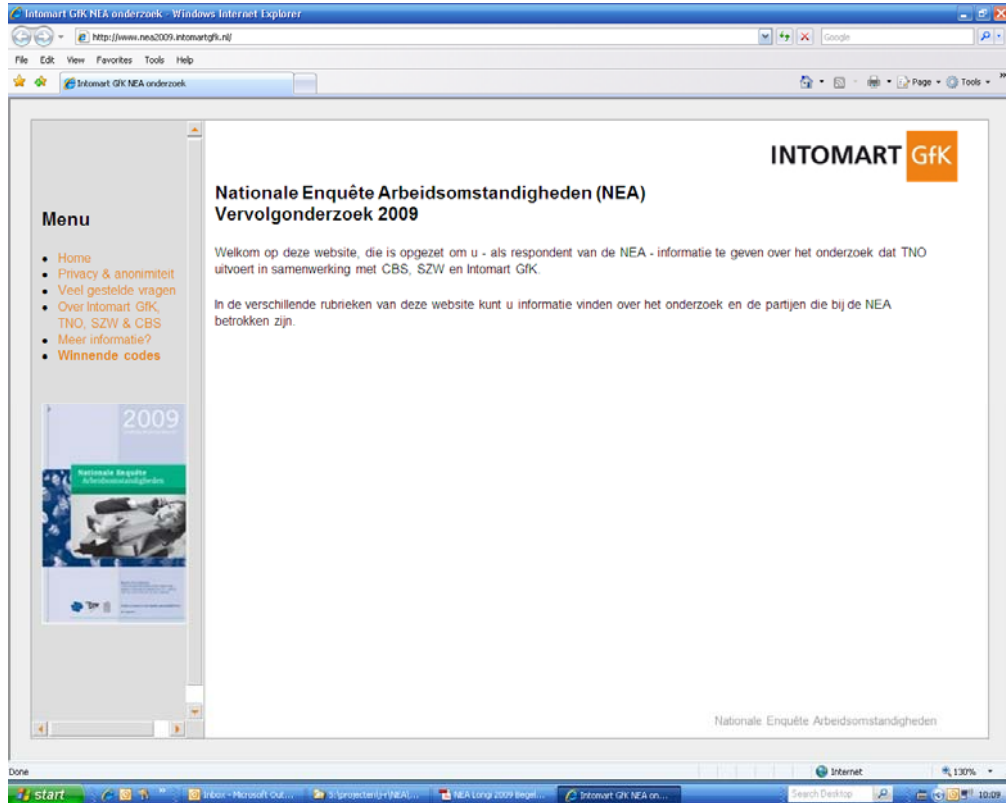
Intomart GfK NEA onderzoek - Windows Internet Explorer

http://www.nea2009.intomartgfk.nl/

Google

File Edit View Favorites Tools Help

Intomart GfK NEA onderzoek

Page Tools

INTOMART GfK

Menu

- Home
- Privacy & anonimiteit
- Veel gestelde vragen
- Over Intomart GfK, TNO, SZW & CBS
- Meer informatie?
- Winnende codes

2009

Nationale Enquête Arbeidsomstandigheden

Nationale Enquête Arbeidsomstandigheden (NEA)
Vervolgonderzoek 2009

Welkom op deze website, die is opgezet om u - als respondent van de NEA - informatie te geven over het onderzoek dat TNO uitvoert in samenwerking met CBS, SZW en Intomart GfK.

In de verschillende rubrieken van deze website kunt u informatie vinden over het onderzoek en de partijen die bij de NEA betrokken zijn.

Nationale Enquête Arbeidsomstandigheden

Done

Internet

130%

start

Inbox - Microsoft Out...

NEA Longi 2009 Begel...

Intomart GfK NEA on...

Search Desktop

10:09